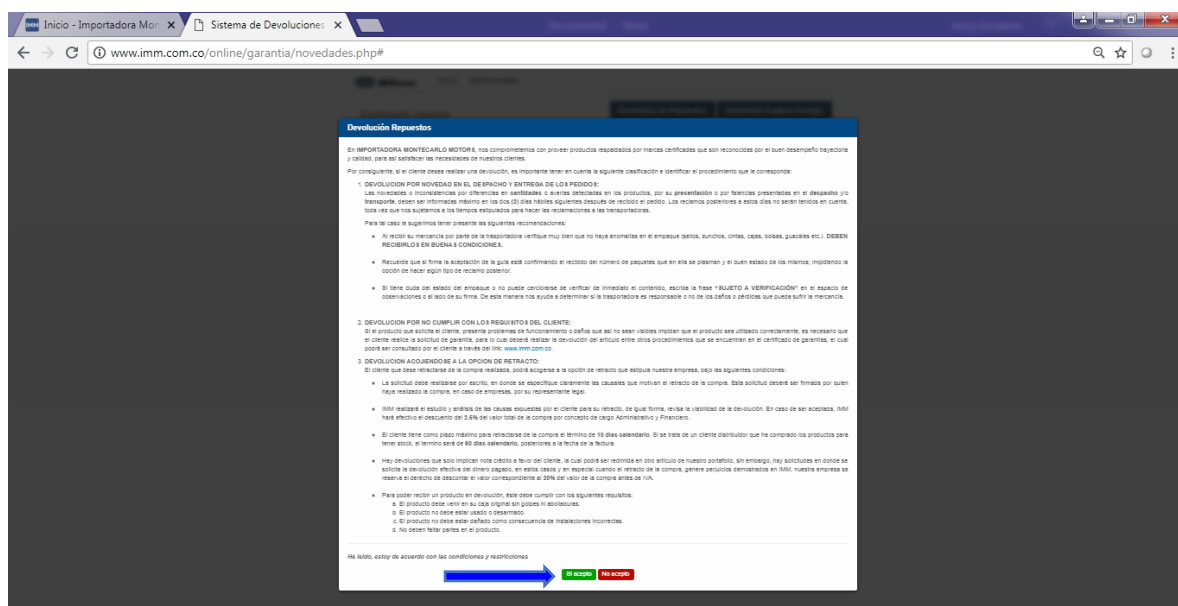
Inicio - Importadora Mon ×
Sistema de Devoluciones ×

www.imm.com.co/online/garantia/novedades.php#

Devolución Repuestos

En IMPORTADORA MONTECARLO MOTORS, nos comprometemos con proveer productos respaldados por marcas certificadas que son reconocidas por el buen desempeño trayectoria y calidad, para así satisfacer las necesidades de nuestros clientes.

Por consiguiente, si el cliente desea realizar una devolución, es importante tener en cuenta la siguiente clasificación e identificar el procedimiento que le corresponda:

1. DEVOLUCION POR NOVEDAD EN EL DESPACHO Y ENTREGA DE LOS PEDIDOS:
Las novedades o inconsistencias por diferencias en cantidades o averías detectadas en los productos, por su presentación o por falencias presentadas en el despacho y/o transporte, deben ser informadas máximo en los dos (2) días hábiles siguientes después de recibido el pedido. Los reclamos posteriores a estos días no serán tenidos en cuenta, toda vez que nos sujetamos a los tiempos estipulados para hacer las reclamaciones a las transportadoras.

Para tal caso le sugerimos tener presente las siguientes recomendaciones:

• Al recibir su mercancía por parte de la trasportadora verifique muy bien que no haya anomalías en el empaque (sellos, zunchos, cintas, cajas, bolsas, guacales etc.). DEBEN RECIBIRLOS EN BUENAS CONDICIONES.

• Recuerde que al firma la aceptación de la guía está confirmando el recibido del número de paquetes que en ella se plasman y el buen estado de los mismos; impidiendo la opción de hacer algún tipo de reclamo posterior.

• Si tiene duda del estado del empaque o no puede cerciorarse de verificar de inmediato el contenido, escriba la frase "SUJETO A VERIFICACIÓN" en el espacio de observaciones o al lado de su firma. De esta manera nos ayuda a determinar si la trasportadora es responsable o no de los daños o pérdidas que pueda sufrir la mercancía.

2. DEVOLUCION POR NO CUMPLIR CON LOS REQUISITOS DEL CLIENTE:
Si el producto que solicita el cliente, presenta problemas de funcionamiento o daños que así no sean visibles impidan que el producto sea utilizado correctamente, es necesario que el cliente realice la solicitud de garantía, para lo cual deberá realizar la devolución del artículo entre otros procedimientos que se encuentran en el certificado de garantías, el cual podrá ser consultado por el cliente a través del link: www.imm.com.co.

3. DEVOLUCION ACOJIENDOSE A LA OPCION DE RETRACTO:
El cliente que desee retractarse de la compra realizada, podrá acogerse a la opción de retracto que estipula nuestra empresa, bajo las siguientes condiciones:

• La solicitud debe realizarse por escrito, en donde se especifique claramente las causales que motivan el retracto de la compra. Esta solicitud deberá ser firmada por quien haya realizado la compra, en caso de empresas, por su representante legal.

• IMM realizará el estudio y análisis de las causas expuestas por el cliente para su retracto, de igual forma, revisa la viabilidad de la devolución. En caso de ser aceptada, IMM hará efectivo el descuento del 2.5% del valor total de la compra por concepto de cargo Administrativo y Financiero.

• El cliente tiene como plazo máximo para retractarse de la compra el término de 10 días calendario. Si se trata de un cliente distribuidor que ha comprado los productos para tener stock, el termino será de 60 días calendario, posteriores a la fecha de la factura.

• Hay devoluciones que solo implican nota crédito a favor del cliente, la cual podrá ser redimida en otro artículo de nuestro portafolio, sin embargo, hay solicitudes en donde se solicita la devolución efectiva del dinero pagado, en estos casos y en especial cuando el retracto de la compra, genere perjuicios demostrados en IMM, nuestra empresa se reserva el derecho de descontar el valor correspondiente al 20% del valor de la compra antes de IVA.

• Para poder recibir un producto en devolución, éste debe cumplir con los siguientes requisitos:
a. El producto debe venir en su caja original sin golpes ni abolladuras.
b. El producto no debe estar usado o desarmado.
c. El producto no debe estar dañado como consecuencia de instalaciones incorrectas.
d. No deben faltar partes en el producto.

He leído, estoy de acuerdo con las condiciones y restricciones

Si acepto No acepto